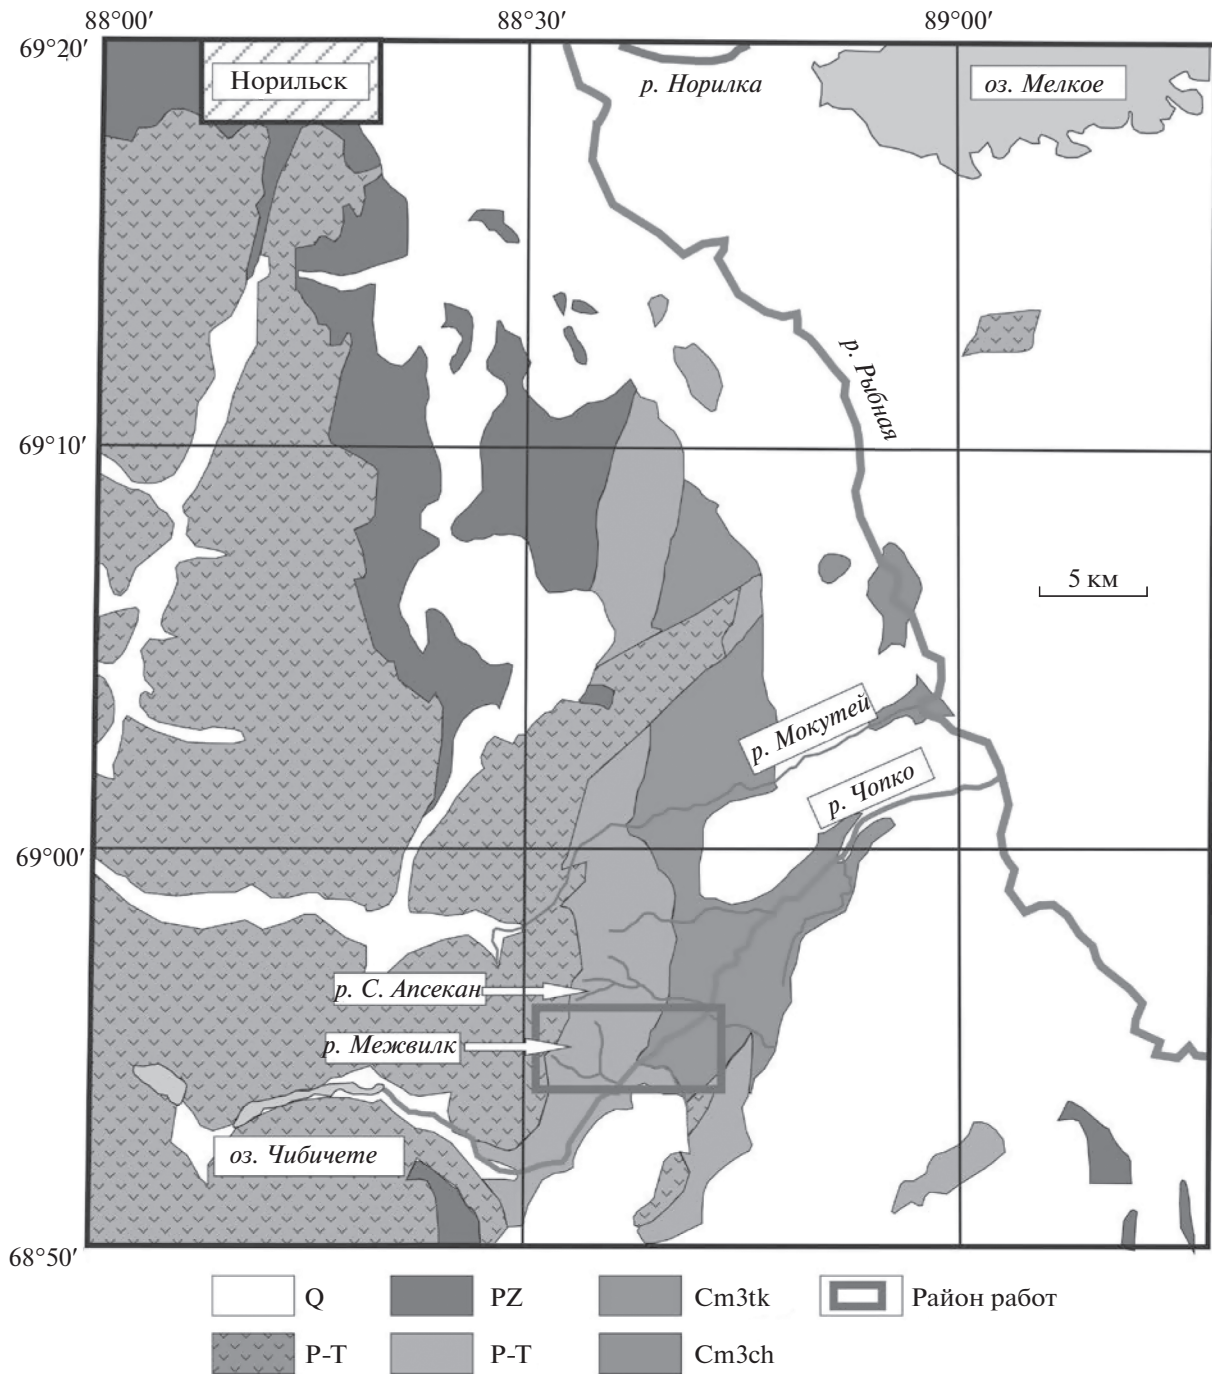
88°00′ 88°30′ 89°00′

69°20′

Норильск

р. Норилка

оз. Мелкое

р. Рыбная

69°10′

5 км

р. Мокутей

р. Чопко

69°00′

р. С. Апсекан

р. Межвилк

оз. Чибичете

68°50′

Q

PZ

Cm3tk

Район работ

P-T

P-T

Cm3ch